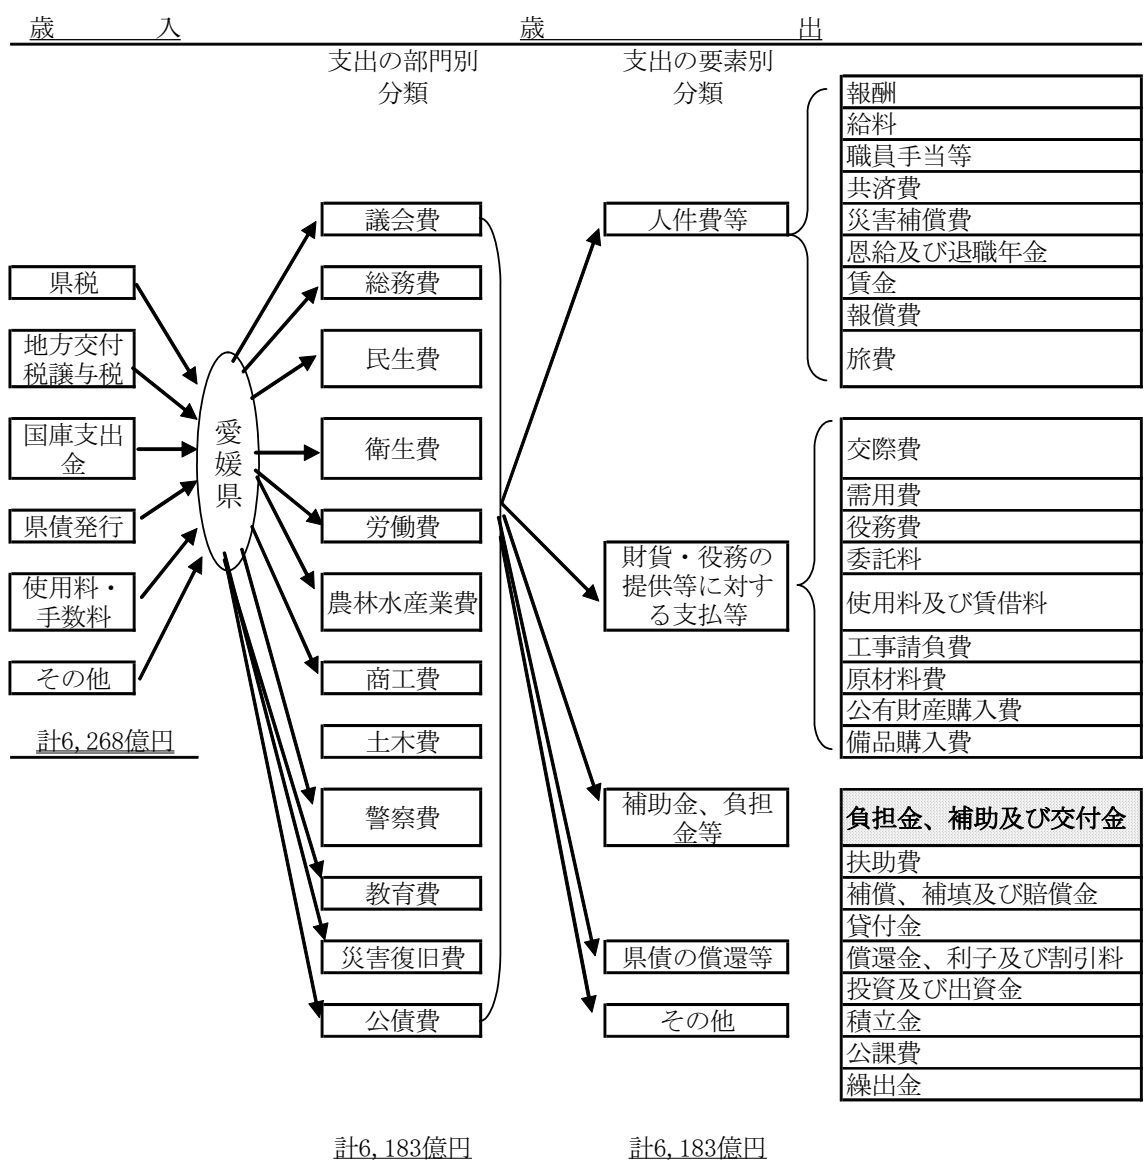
歳　入

歳　出

支出の部門別分類

支出の要素別分類

県税

地方交付税譲与税

国庫支出金

県債発行

使用料・手数料

その他

計6,268億円

愛媛県

議会費

総務費

民生費

衛生費

労働費

農林水産業費

商工費

土木費

警察費

教育費

災害復旧費

公債費

人件費等

財貨・役務の提供等に対する支払等

補助金、負担金等

県債の償還等

その他

報酬

給料

職員手当等

共済費

災害補償費

恩給及び退職年金

賃金

報償費

旅費

交際費

需用費

役務費

委託料

使用料及び賃借料

工事請負費

原材料費

公有財産購入費

備品購入費

負担金、補助及び交付金

扶助費

補償、補填及び賠償金

貸付金

償還金、利子及び割引料

投資及び出資金

積立金

公課費

繰出金

計6,183億円

計6,183億円